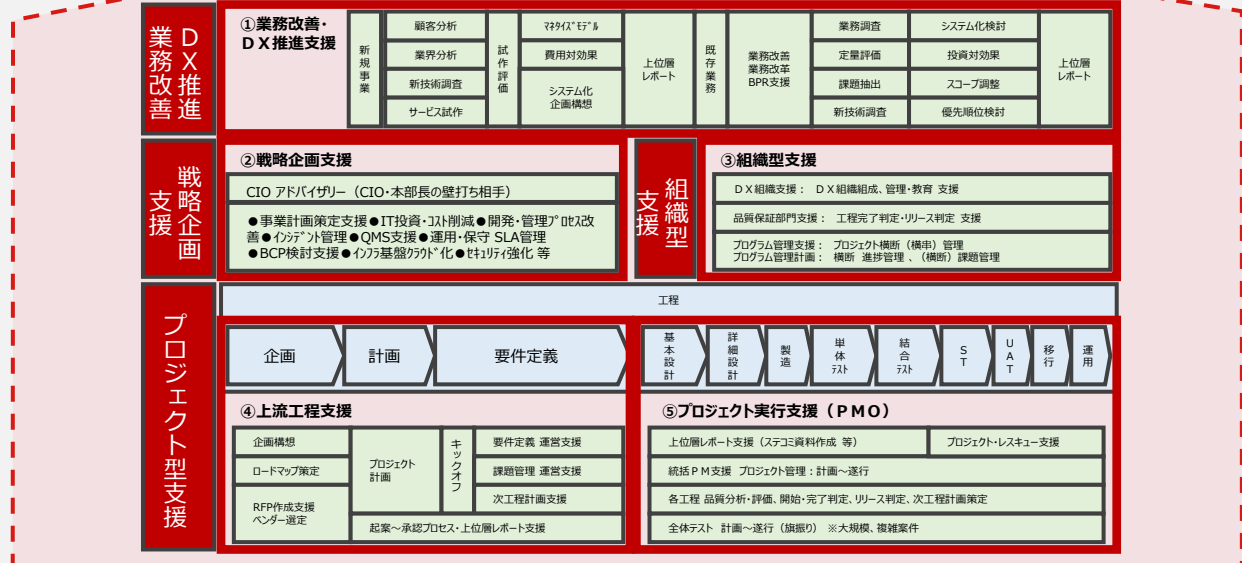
業務改善
DX推進

①業務改善・
DX推進支援

新規事業

顧客分析
業界分析
新技術調査
サービス試作

試作評価

ﾏﾈﾀｲｽﾞﾓﾃﾞﾙ
費用対効果
システム化
企画構想

上位層
レポート

既存業務

業務改善
業務改革
BPR支援

業務調査
定量評価
課題抽出
新技術調査

システム化検討
投資対効果
スコープ調整
優先順位検討

上位層
レポート

戦略企画
支援

②戦略企画支援

CIO アドバイザリー（CIO・本部長の壁打ち相手）

●事業計画策定支援●IT投資・ｺｽﾄ削減●開発・管理ﾌﾟﾛｾｽ改善●ｲﾝｼﾃﾞﾝﾄ管理●QMS支援●運用・保守 SLA管理●BCP検討支援●ｲﾝﾌﾗ基盤ｸﾗｳﾄﾞ化●ｾｷｭﾘﾃｨ強化 等

組織型
支援

③組織型支援

DX組織支援： DX組織組成、管理・教育 支援
品質保証部門支援： 工程完了判定・リリース判定 支援
プログラム管理支援： プロジェクト横断（横串）管理
プログラム管理計画： 横断 進捗管理 、（横断）課題管理

プロジェクト型支援

工程

企画
計画
要件定義

基本設計
詳細設計
製造
単体ﾃｽﾄ
結合ﾃｽﾄ
ST
UAT
移行
運用

④上流工程支援

企画構想
ロードマップ策定
RFP作成支援
ベンダー選定
プロジェクト計画
キックオフ
要件定義 運営支援
課題管理 運営支援
次工程計画支援
起案～承認プロセス・上位層レポート支援

⑤プロジェクト実行支援（PMO）

上位層レポート支援（ステコミ資料作成 等）
プロジェクト・レスキュー支援
統括PM支援 プロジェクト管理：計画～遂行
各工程 品質分析・評価、開始・完了判定、リリース判定、次工程計画策定
全体テスト 計画～遂行（旗振り） ※大規模、複雑案件